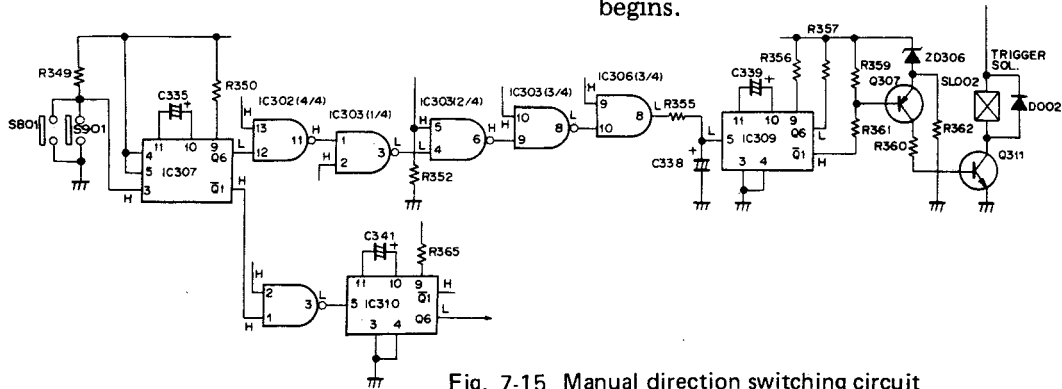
begins.

R349
S801
S901
C335
R350
IC307
4
5
3
11
10
9
Q6
$\overline{Q1}$
H
L
IC302(4/4)
13
12
11
H
IC303(1/4)
1
2
3
H
L
IC303(2/4)
5
4
6
H
R352
IC303(3/4)
10
9
8
L
IC306(3/4)
9
10
8
L
R355
C338
L
C339
R356
R357
IC309
11
10
9
5
Q6
$\overline{Q1}$
3
4
L
H
R359
R361
Q307
ZD306
SL002
R362
R360
Q311
TRIGGER SOL.
D002
C341
R365
IC310
11
10
9
$\overline{Q1}$
Q6
5
3
4
H
L
2
1
3
H
H

Fig. 7-15 Manual direction switching circuit